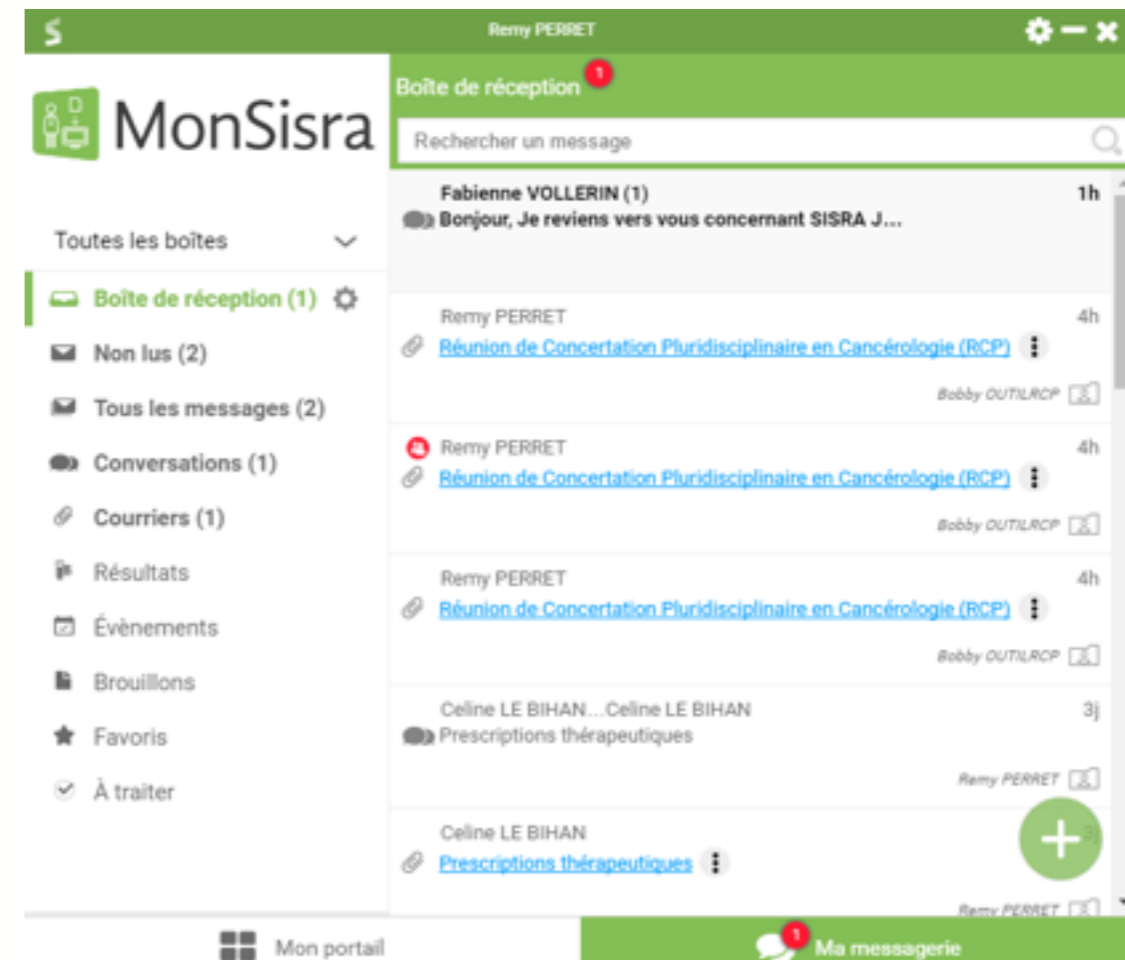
S Remy PERRET

MonSisra

Toutes les boîtes

Boîte de réception (1)

Non lus (2)

Tous les messages (2)

Conversations (1)

Courriers (1)

Résultats

Évènements

Brouillons

Favoris

À traiter

Boîte de réception 1

Rechercher un message

Fabienne VOLLERIN (1) 1h
Bonjour, Je reviens vers vous concernant SISRA J...

Remy PERRET 4h
Réunion de Concertation Pluridisciplinaire en Cancérologie (RCP)
Bobby OUTILRCP

Remy PERRET 4h
Réunion de Concertation Pluridisciplinaire en Cancérologie (RCP)
Bobby OUTILRCP

Remy PERRET 4h
Réunion de Concertation Pluridisciplinaire en Cancérologie (RCP)
Bobby OUTILRCP

Celine LE BIHAN...Celine LE BIHAN 3j
Prescriptions thérapeutiques
Remy PERRET

Celine LE BIHAN
Prescriptions thérapeutiques
Remy PERRET

Mon portail

1 Ma messagerie